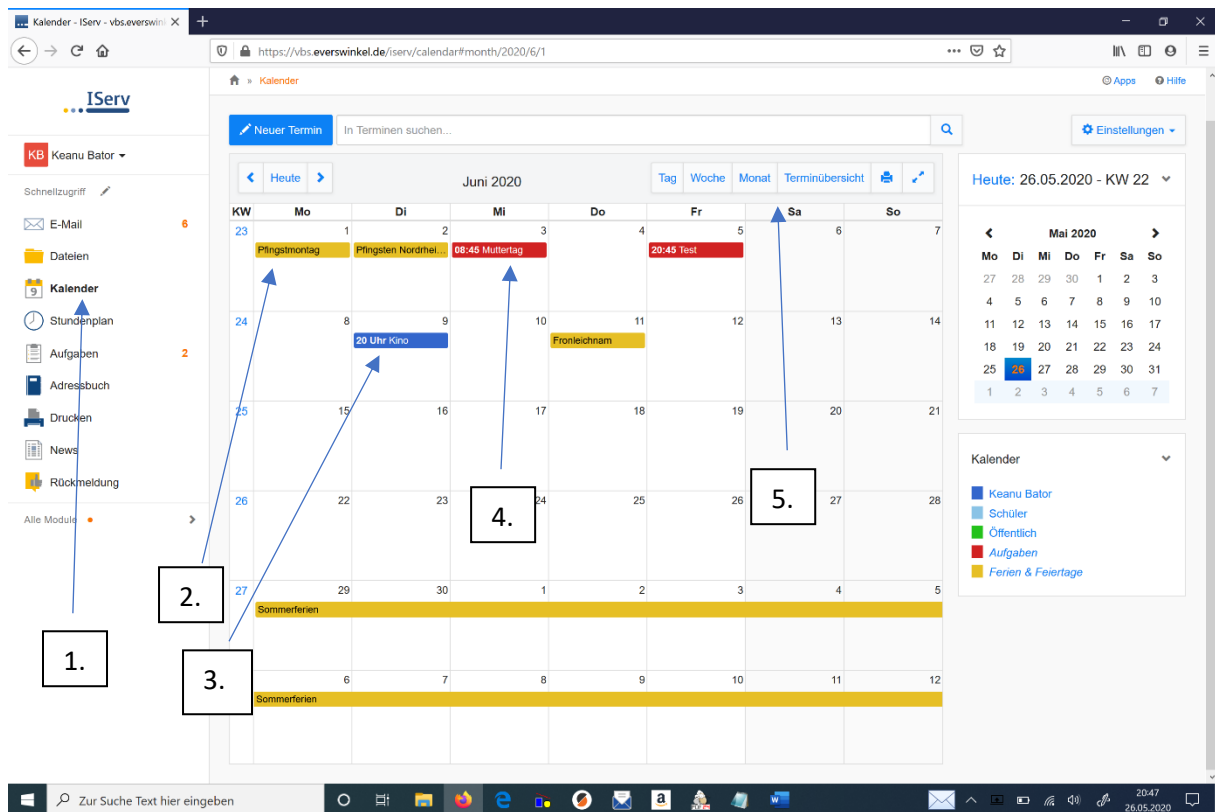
Kalender - IServ - vbs.everswink ×
https://vbs.everswinkel.de/iserv/calendar#month/2020/6/1

IServ
Kalender
Apps Hilfe
KB Keanu Bator
Schnellzugriff
E-Mail 6
Dateien
Kalender
Stundenplan
Aufgaben 2
Adressbuch
Drucken
News
Rückmeldung
Alle Module

Neuer Termin
In Terminen suchen...
Einstellungen

Heute
Juni 2020
Tag Woche Monat Terminübersicht

| KW | Mo | Di | Mi | Do | Fr | Sa | So |
|---|---|---|---|---|---|---|---|
| 23 | 1 Pfingstmontag | 2 Pfingsten Nordrhei... | 3 08:45 Muttertag | 4 | 5 20:45 Test | 6 | 7 |
| 24 | 8 | 9 20 Uhr Kino | 10 | 11 Fronleichnam | 12 | 13 | 14 |
| 25 | 15 | 16 | 17 | 18 | 19 | 20 | 21 |
| 26 | 22 | 23 | 24 | 25 | 26 | 27 | 28 |
| 27 | 29 Sommerferien | 30 | 1 | 2 | 3 | 4 | 5 |
| | 6 Sommerferien | 7 | 8 | 9 | 10 | 11 | 12 |

Heute: 26.05.2020 - KW 22

Mai 2020
| Mo | Di | Mi | Do | Fr | Sa | So |
|---|---|---|---|---|---|---|
| 27 | 28 | 29 | 30 | 1 | 2 | 3 |
| 4 | 5 | 6 | 7 | 8 | 9 | 10 |
| 11 | 12 | 13 | 14 | 15 | 16 | 17 |
| 18 | 19 | 20 | 21 | 22 | 23 | 24 |
| 25 | 26 | 27 | 28 | 29 | 30 | 31 |
| 1 | 2 | 3 | 4 | 5 | 6 | 7 |

Kalender
Keanu Bator
Schüler
Öffentlich
Aufgaben
Ferien & Feiertage

1.
2.
3.
4.
5.

Zur Suche Text hier eingeben
20:47
26.05.2020